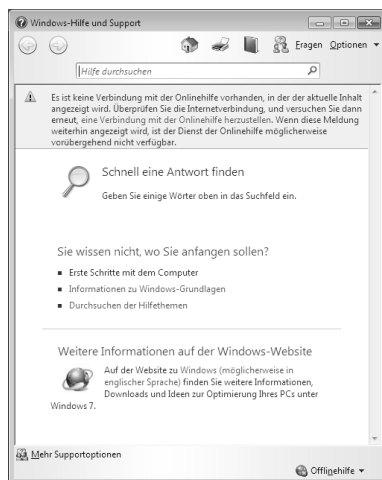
Windows-Hilfe und Support

Fragen Optionen

Hilfe durchsuchen

Es ist keine Verbindung mit der Onlinehilfe vorhanden, in der der aktuelle Inhalt angezeigt wird. Überprüfen Sie die Internetverbindung, und versuchen Sie dann erneut, eine Verbindung mit der Onlinehilfe herzustellen. Wenn diese Meldung weiterhin angezeigt wird, ist der Dienst der Onlinehilfe möglicherweise vorübergehend nicht verfügbar.

Schnell eine Antwort finden

Geben Sie einige Wörter oben in das Suchfeld ein.

Sie wissen nicht, wo Sie anfangen sollen?

- Erste Schritte mit dem Computer
- Informationen zu Windows-Grundlagen
- Durchsuchen der Hilfethemen

Weitere Informationen auf der Windows-Website

Auf der Website zu Windows (möglicherweise in englischer Sprache) finden Sie weitere Informationen, Downloads und Ideen zur Optimierung Ihres PCs unter Windows 7.

Mehr Supportoptionen

Offlinehilfe